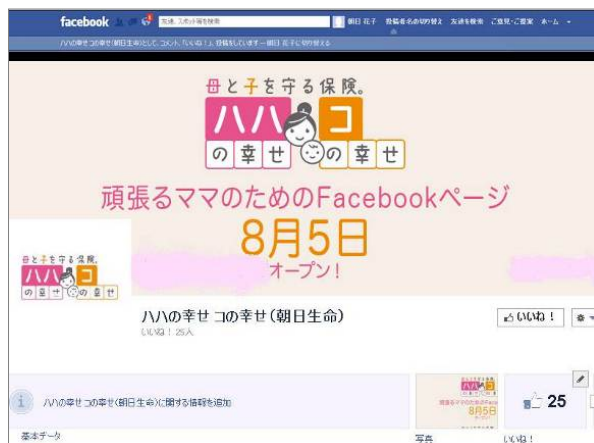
facebook 友達、スポット等を検索 朝日 花子 投稿者名の切り替え 友達を検索 ご意見・ご要望 ホーム

ハハの幸せコの幸せ(朝日生命)として、コメント、いいね！、投稿をしています - 朝日 花子に切り替える

母と子を守る保険。
ハハ コ
の幸せ の幸せ

頑張るママのためのFacebookページ
8月5日
オープン！

母と子を守る保険。
ハハ コ
の幸せ の幸せ

ハハの幸せ コの幸せ(朝日生命)
いいね！ 25人

いいね！

ハハの幸せ コの幸せ(朝日生命)に関する情報を追加

8月5日

25

基本データ

写真

いいね！